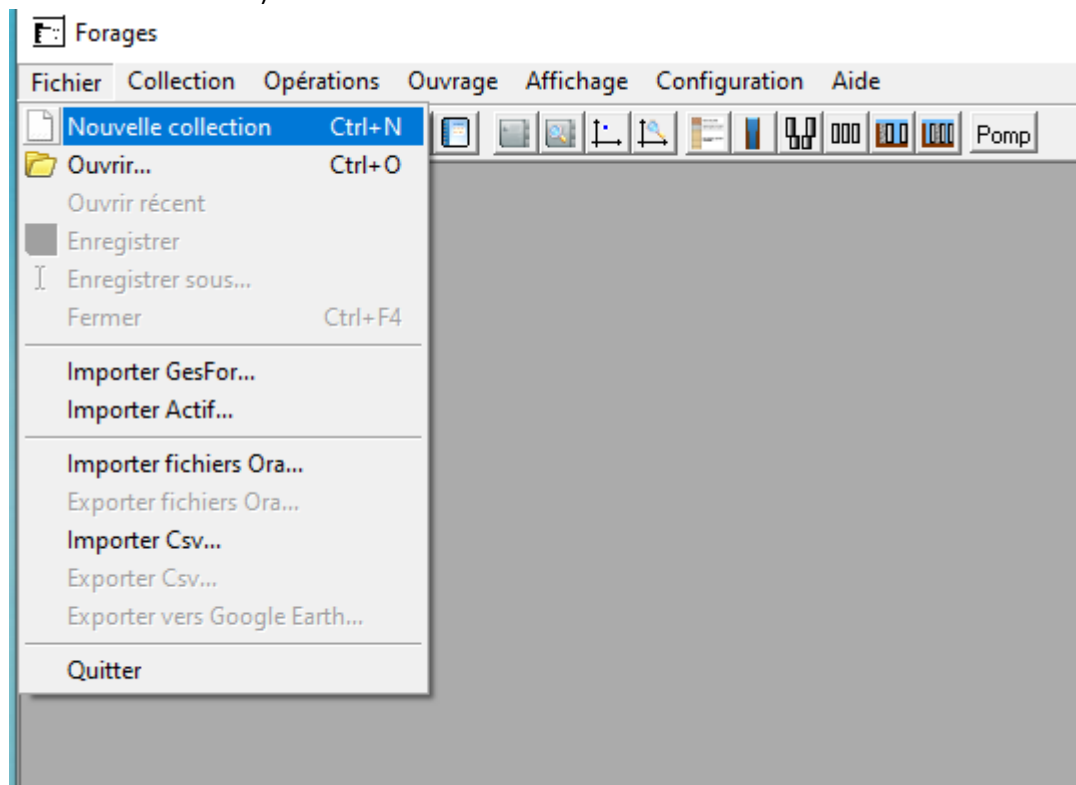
Forages

Fichier Collection Opérations Ouvrage Affichage Configuration Aide

Nouvelle collection Ctrl+N
Ouvrir... Ctrl+O
Ouvrir récent
Enregistrer
Enregistrer sous...
Fermer Ctrl+F4

Importer GesFor...
Importer Actif...

Importer fichiers Ora...
Exporter fichiers Ora...
Importer Csv...
Exporter Csv...
Exporter vers Google Earth...

Quitter

Pomp